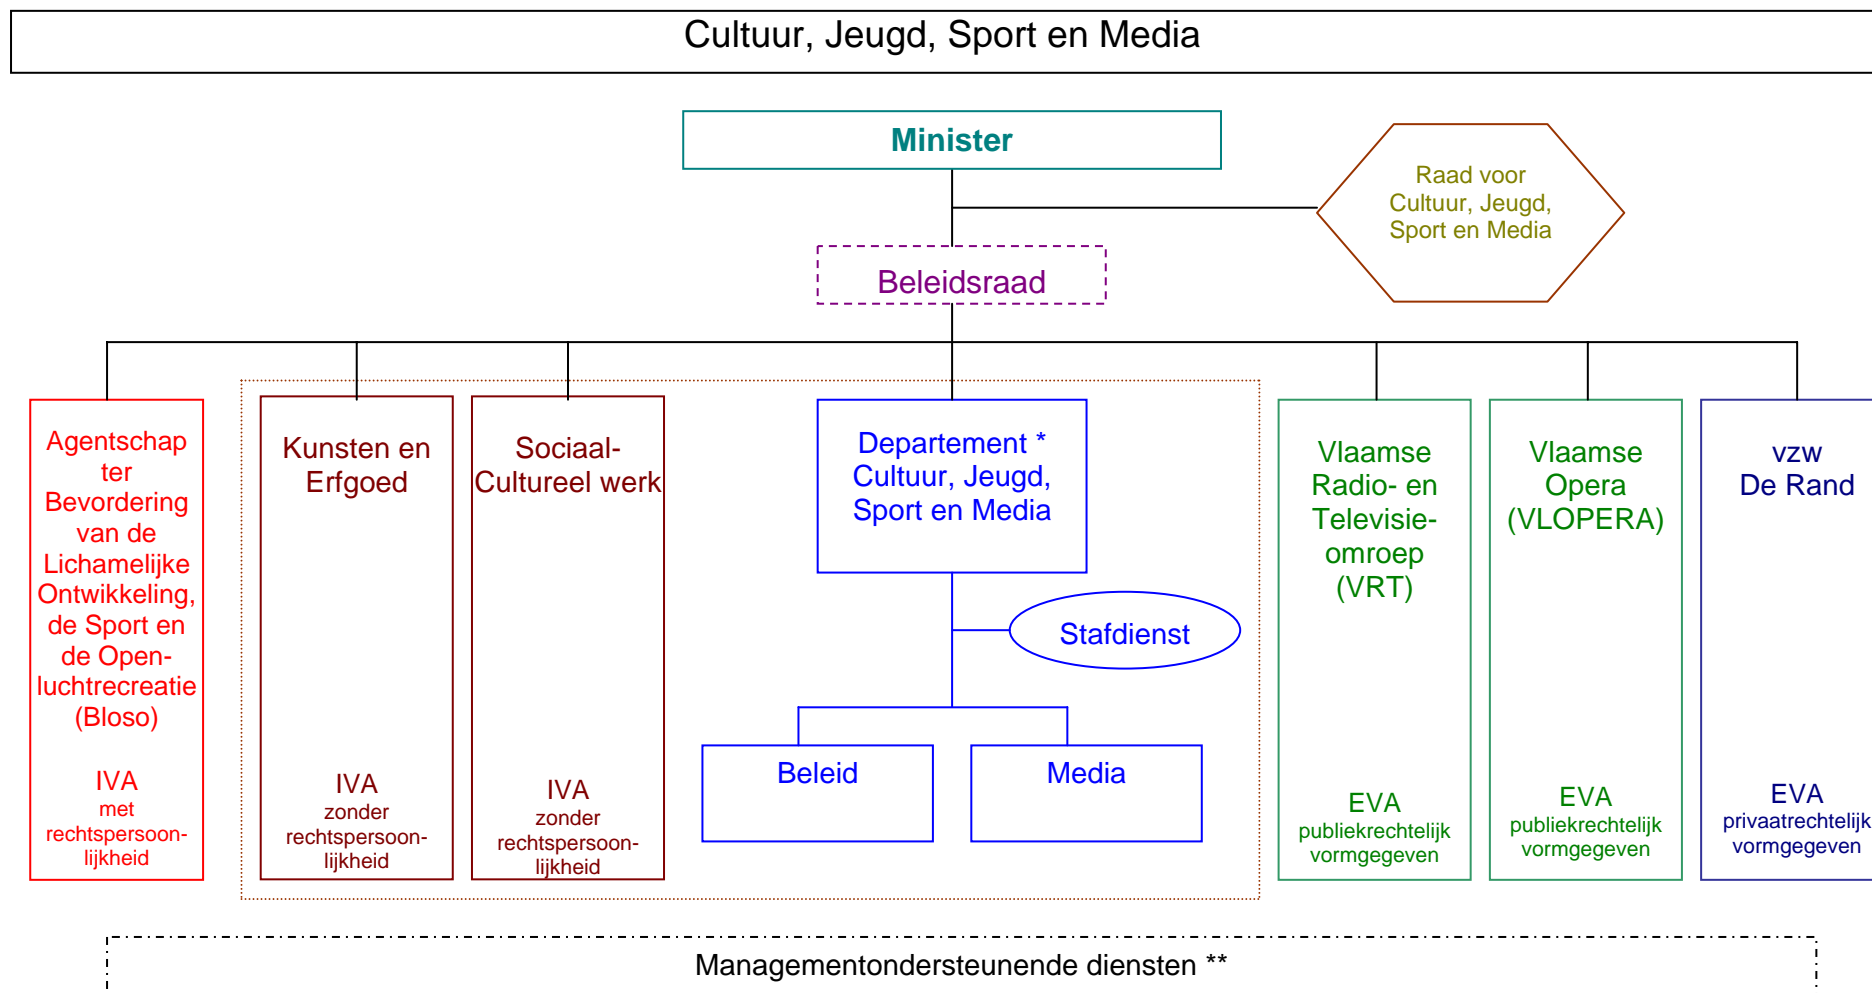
Cultuur, Jeugd, Sport en Media

Minister

Raad voor Cultuur, Jeugd, Sport en Media

Beleidsraad

Agentschap ter Bevordering van de Lichamelijke Ontwikkeling, de Sport en de Openluchtrecreatie (Bloso)

IVA
met rechtspersoonlijkheid

Kunsten en Erfgoed

IVA
zonder rechtspersoonlijkheid

Sociaal-Cultureel werk

IVA
zonder rechtspersoonlijkheid

Departement * Cultuur, Jeugd, Sport en Media

Stafdienst

Beleid

Media

Vlaamse Radio- en Televisieomroep (VRT)

EVA
publiekrechtelijk vormgegeven

Vlaamse Opera (VLOPERA)

EVA
publiekrechtelijk vormgegeven

vzw De Rand

EVA
privaatrechtelijk vormgegeven

Managementondersteunende diensten **